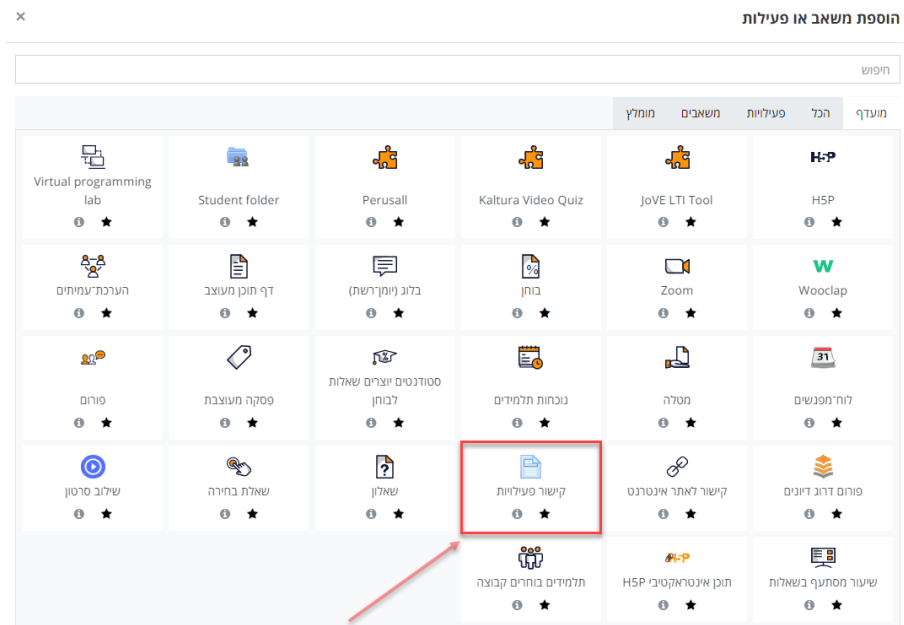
הוספת משאב או פעילות
×

חיפוש

מועדף | הכל | פעילויות | משאבים | מומלץ

H5P
H5P

JoVE LTI Tool

Kaltura Video Quiz

Perusall

Student folder

Virtual programming lab

W
Wooclap

Zoom

%
בוחן

בלוג (יומן־רשת)

דף תוכן מעוצב

הערכת־עמיתים

31
לוח־מפגשים

מטלה

נוכחות תלמידים

סטודנטים יוצרים שאלות לבוחן

פסקה מעוצבת

פורום

פורום דרוג דיונים

קישור לאתר אינטרנט

קישור פעילויות

?
שאלון

שאלת בחירה

שילוב סרטון

שיעור מסתעף בשאלות

H5P
תוכן אינטראקטיבי H5P

תלמידים בוחרים קבוצה